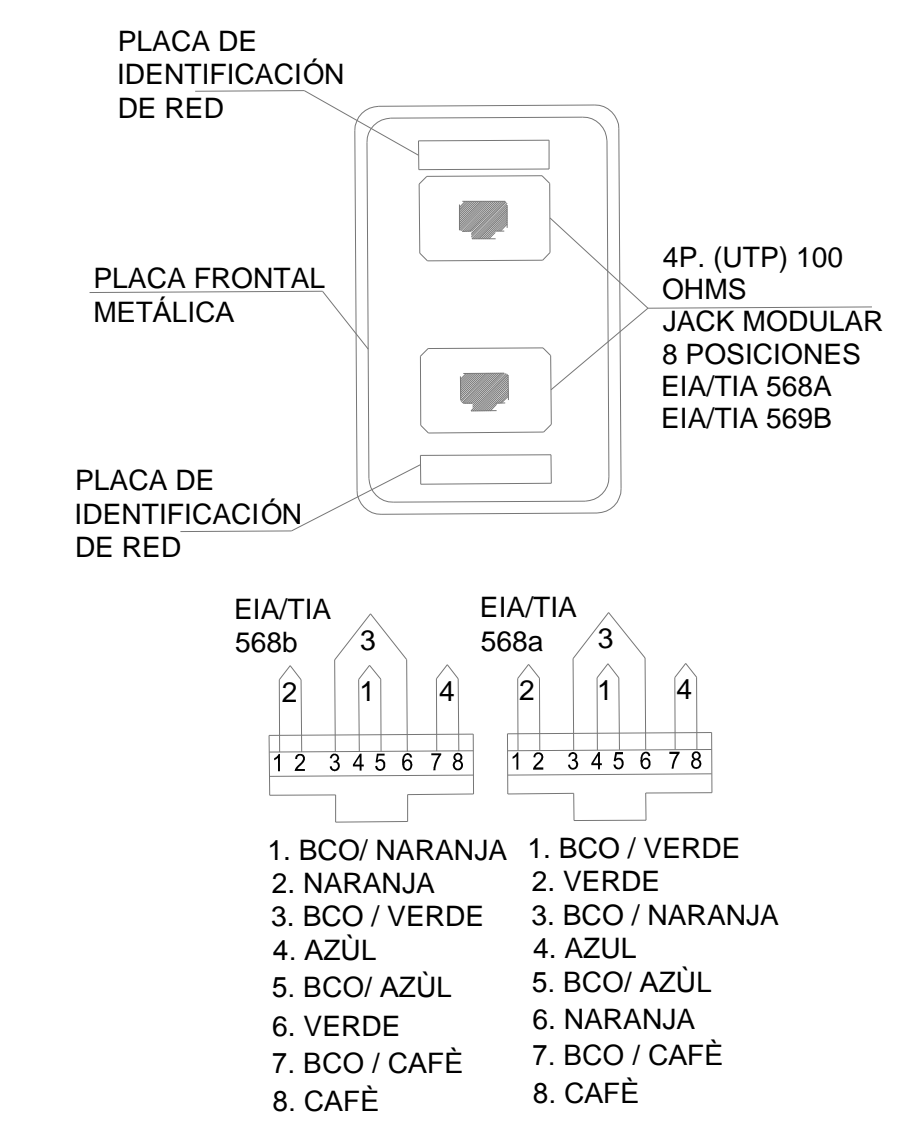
PLACA DE IDENTIFICACIÓN DE RED

PLACA FRONTAL METÁLICA

4P. (UTP) 100 OHMS
JACK MODULAR 8 POSICIONES
EIA/TIA 568A
EIA/TIA 569B

PLACA DE IDENTIFICACIÓN DE RED

EIA/TIA 568b

3
2
1
4

1 2 3 4 5 6 7 8

1. BCO/ NARANJA
2. NARANJA
3. BCO / VERDE
4. AZÙL
5. BCO/ AZÙL
6. VERDE
7. BCO / CAFÈ
8. CAFÈ

EIA/TIA 568a

3
2
1
4

1 2 3 4 5 6 7 8

1. BCO / VERDE
2. VERDE
3. BCO / NARANJA
4. AZUL
5. BCO/ AZÙL
6. NARANJA
7. BCO / CAFÈ
8. CAFÈ